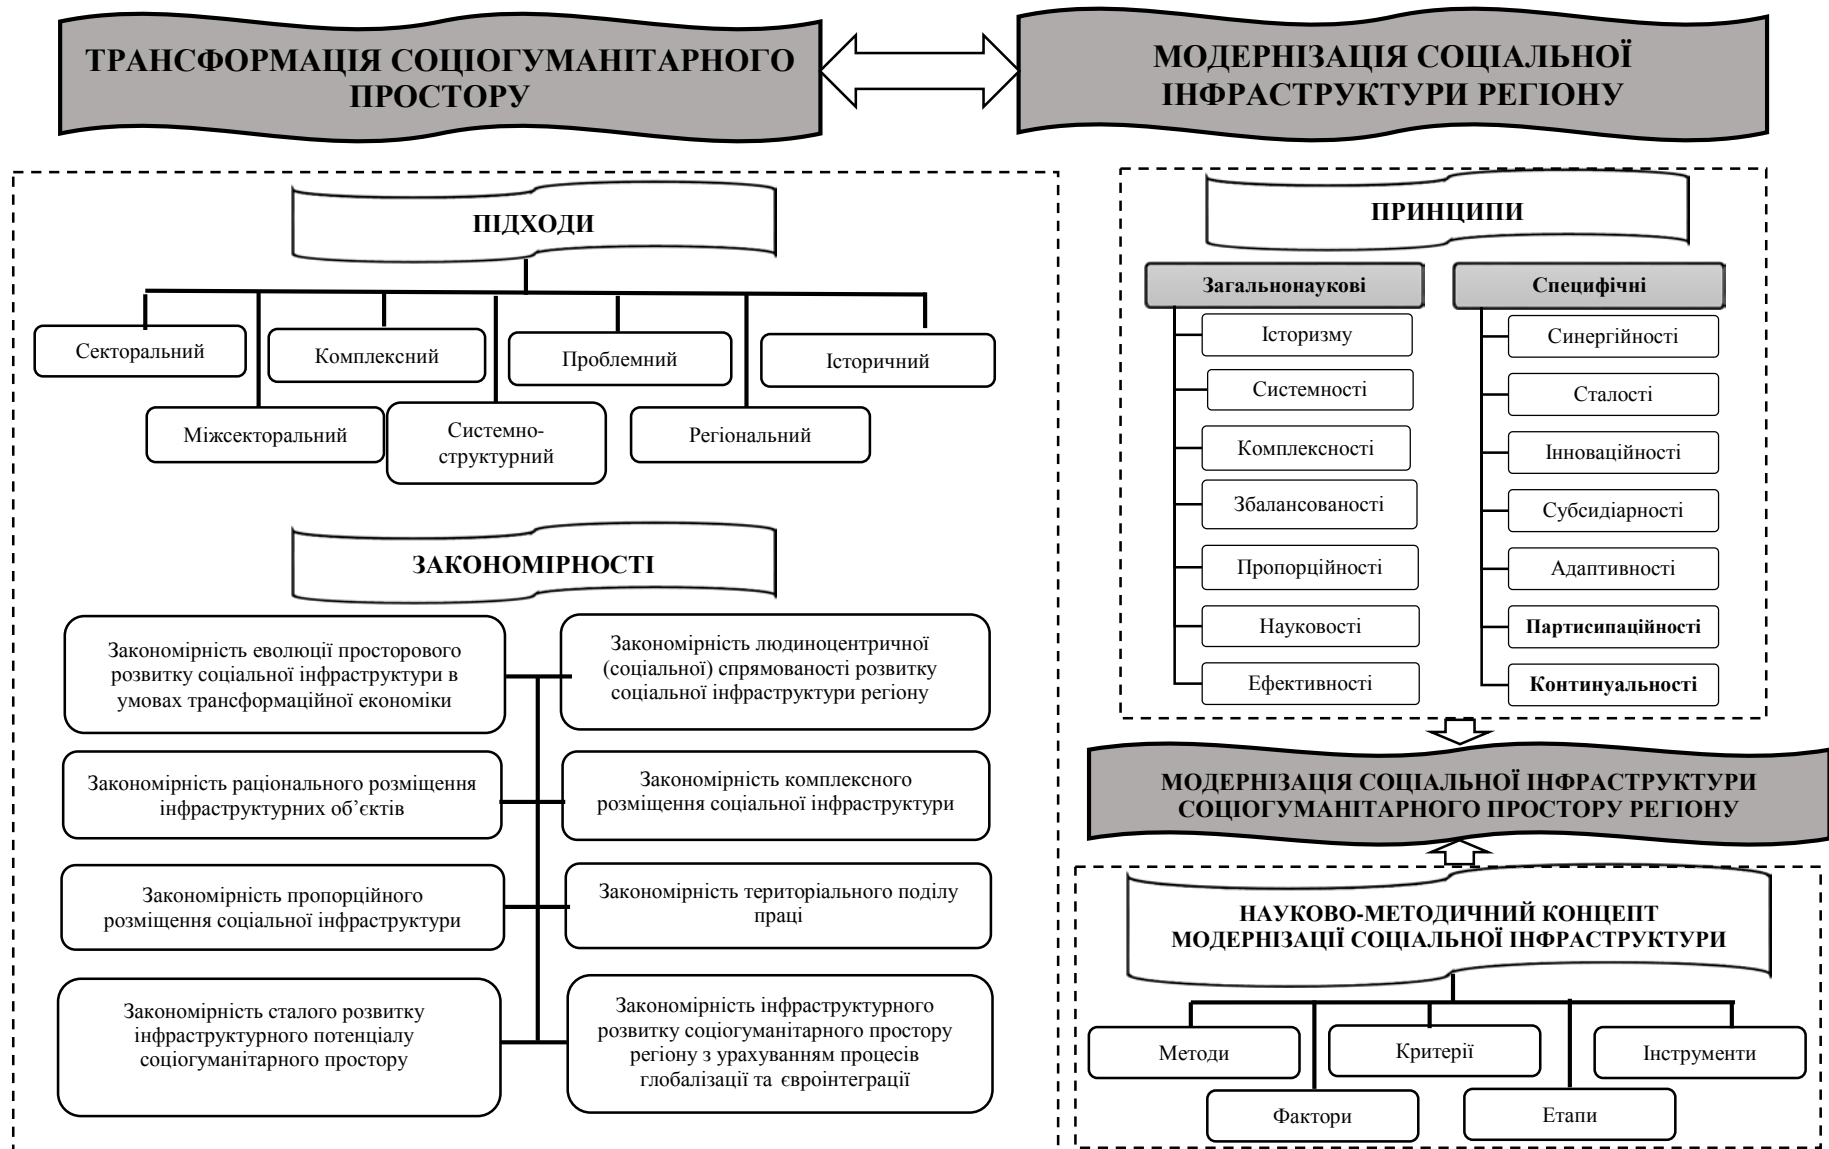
ТРАНСФОРМАЦІЯ СОЦІОГУМАНІТАРНОГО ПРОСТОРУ

МОДЕРНІЗАЦІЯ СОЦІАЛЬНОЇ ІНФРАСТРУКТУРИ РЕГІОНУ

ПІДХОДИ

Секторальний

Комплексний

Проблемний

Історичний

Міжсекторальний

Системно-структурний

Регіональний

ЗАКОНОМІРНОСТІ

Закономірність еволюції просторового розвитку соціальної інфраструктури в умовах трансформаційної економіки

Закономірність людиноцентричної (соціальної) спрямованості розвитку соціальної інфраструктури регіону

Закономірність раціонального розміщення інфраструктурних об'єктів

Закономірність комплексного розміщення соціальної інфраструктури

Закономірність пропорційного розміщення соціальної інфраструктури

Закономірність територіального поділу праці

Закономірність сталого розвитку інфраструктурного потенціалу соціогуманітарного простору

Закономірність інфраструктурного розвитку соціогуманітарного простору регіону з урахуванням процесів глобалізації та євроінтеграції

ПРИНЦИПИ

Загальнонаукові

Історизму

Системності

Комплексності

Збалансованості

Пропорційності

Науковості

Ефективності

Специфічні

Синергійності

Сталості

Інноваційності

Субсидіарності

Адаптивності

Партисипаційності

Континуальності

МОДЕРНІЗАЦІЯ СОЦІАЛЬНОЇ ІНФРАСТРУКТУРИ СОЦІОГУМАНІТАРНОГО ПРОСТОРУ РЕГІОНУ

НАУКОВО-МЕТОДИЧНИЙ КОНЦЕПТ МОДЕРНІЗАЦІЇ СОЦІАЛЬНОЇ ІНФРАСТРУКТУРИ

Методи

Критерії

Інструменти

Фактори

Етапи